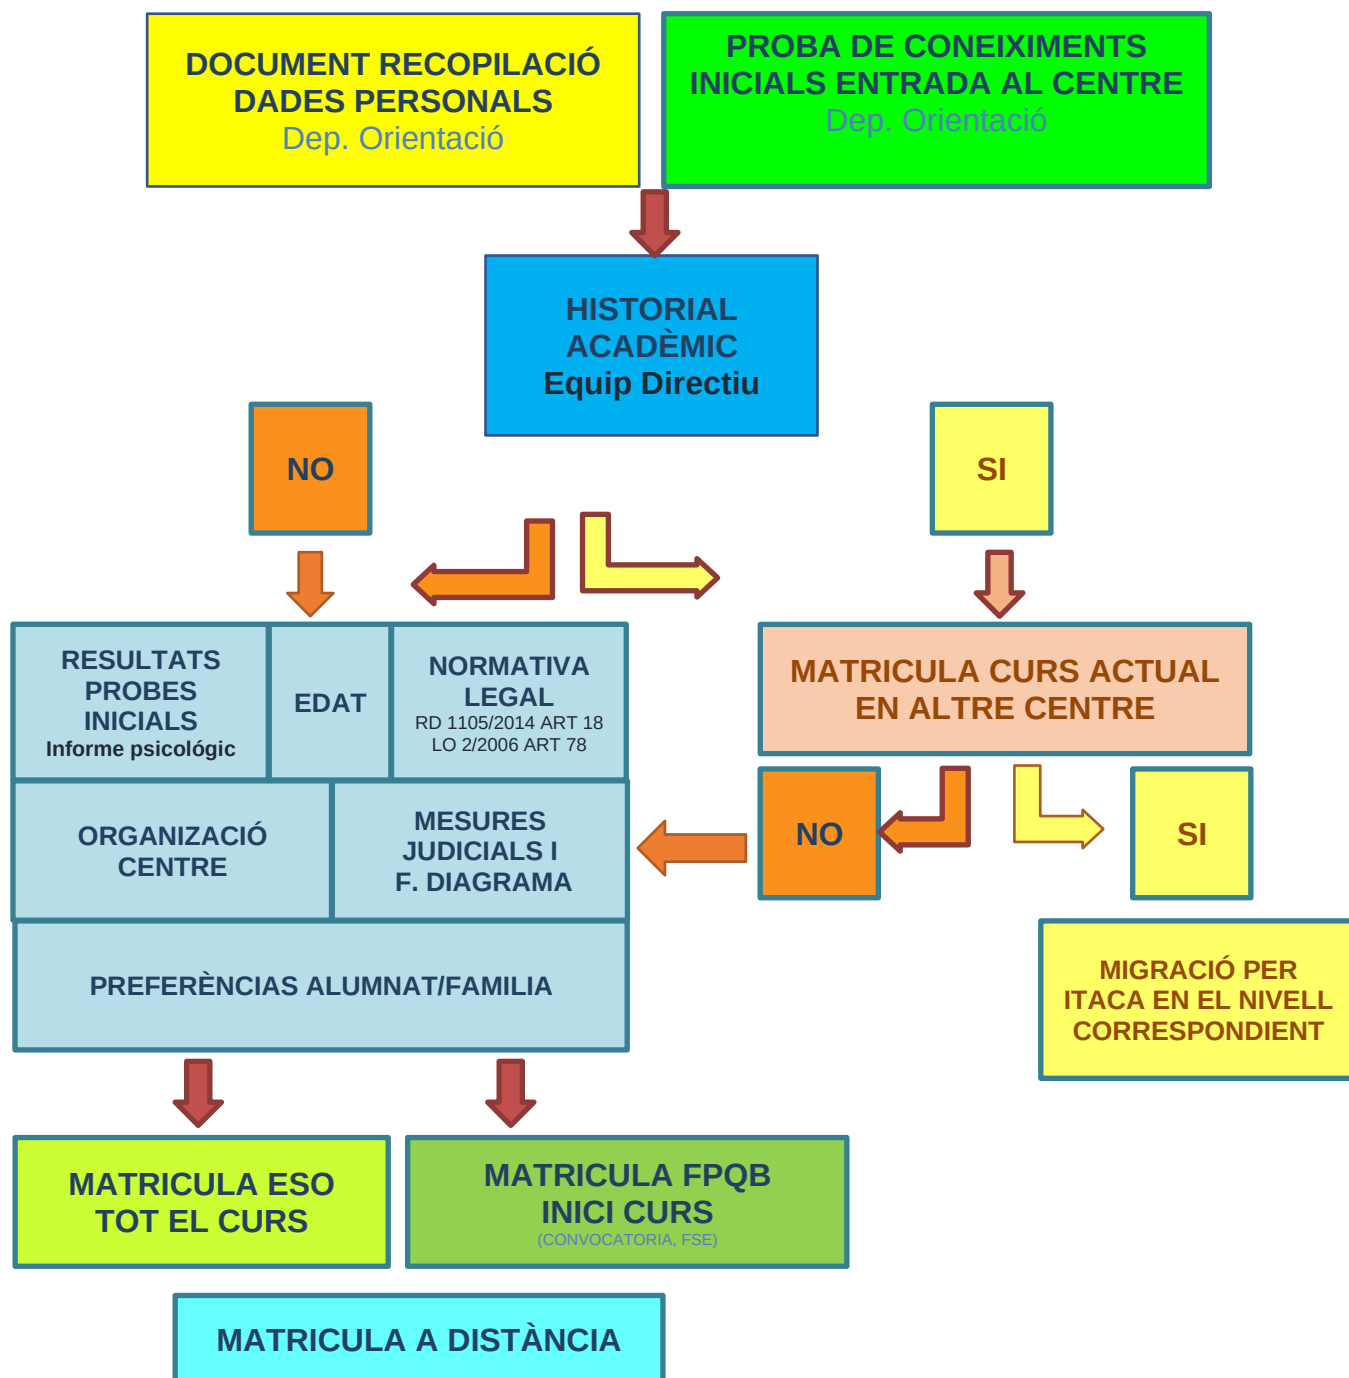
DOCUMENT RECOPILACIÓ DADES PERSONALS
Dep. Orientació

PROBA DE CONEIXIMENTS INICIALS ENTRADA AL CENTRE
Dep. Orientació

HISTORIAL ACADÈMIC
Equip Directiu

NO

SI

RESULTATS PROBES INICIALS
Informe psicológic

EDAT

NORMATIVA LEGAL
RD 1105/2014 ART 18
LO 2/2006 ART 78

MATRICULA CURS ACTUAL EN ALTRE CENTRE

ORGANIZACIÓ CENTRE

MESURES JUDICIALS I F. DIAGRAMA

NO

SI

PREFERÈNCIAS ALUMNAT/FAMILIA

MIGRACIÓ PER ITACA EN EL NIVELL CORRESPONDIENT

MATRICULA ESO TOT EL CURS

MATRICULA FPQB INICI CURS
(CONVOCATORIA, FSE)

MATRICULA A DISTÀNCIA